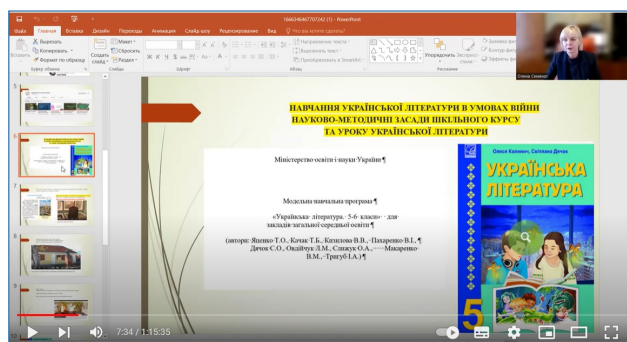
1666348467707242 (1) - PowerPoint

Файл Главная Вставка Дизайн Переходы Анимация Слайд-шоу Рецензирование Вид Что вы хотите сделать?

Вырезать
Копировать
Формат по образцу
Буфер обмена
Создать слайд
Макет
Сбросить
Раздел
Слайды
Шрифт
Абзац
Направление текста
Выровнять текст
Преобразовать в SmartArt
Упорядочить
Экспресс-стили
Заливка фигуры
Контур фигуры
Эффекты фигуры

Олена Семенюк

НАВЧАННЯ УКРАЇНСЬКОЇ ЛІТЕРАТУРИ В УМОВАХ ВІЙНИ
НАУКОВО-МЕТОДИЧНІ ЗАСАДИ ШКІЛЬНОГО КУРСУ
ТА УРОКУ УКРАЇНСЬКОЇ ЛІТЕРАТУРИ

Міністерство освіти і науки України ¶

Модельна навчальна програма ¶

«Українська література. 5-6 класи» для закладів загальної середньої освіти ¶

(автори: Яценко Т.О., Качак Т.Б., Кизилова В.В., Пахаренко В.І., ¶ Дячок С.О., Овдійчук Л.М., Слижук О.А., Макаренко В.М., Тригуб І.А.) ¶

Олена Калинич, Світлана Дячок
УКРАЇНСЬКА ЛІТЕРАТУРА
5

7:34 / 1:15:35